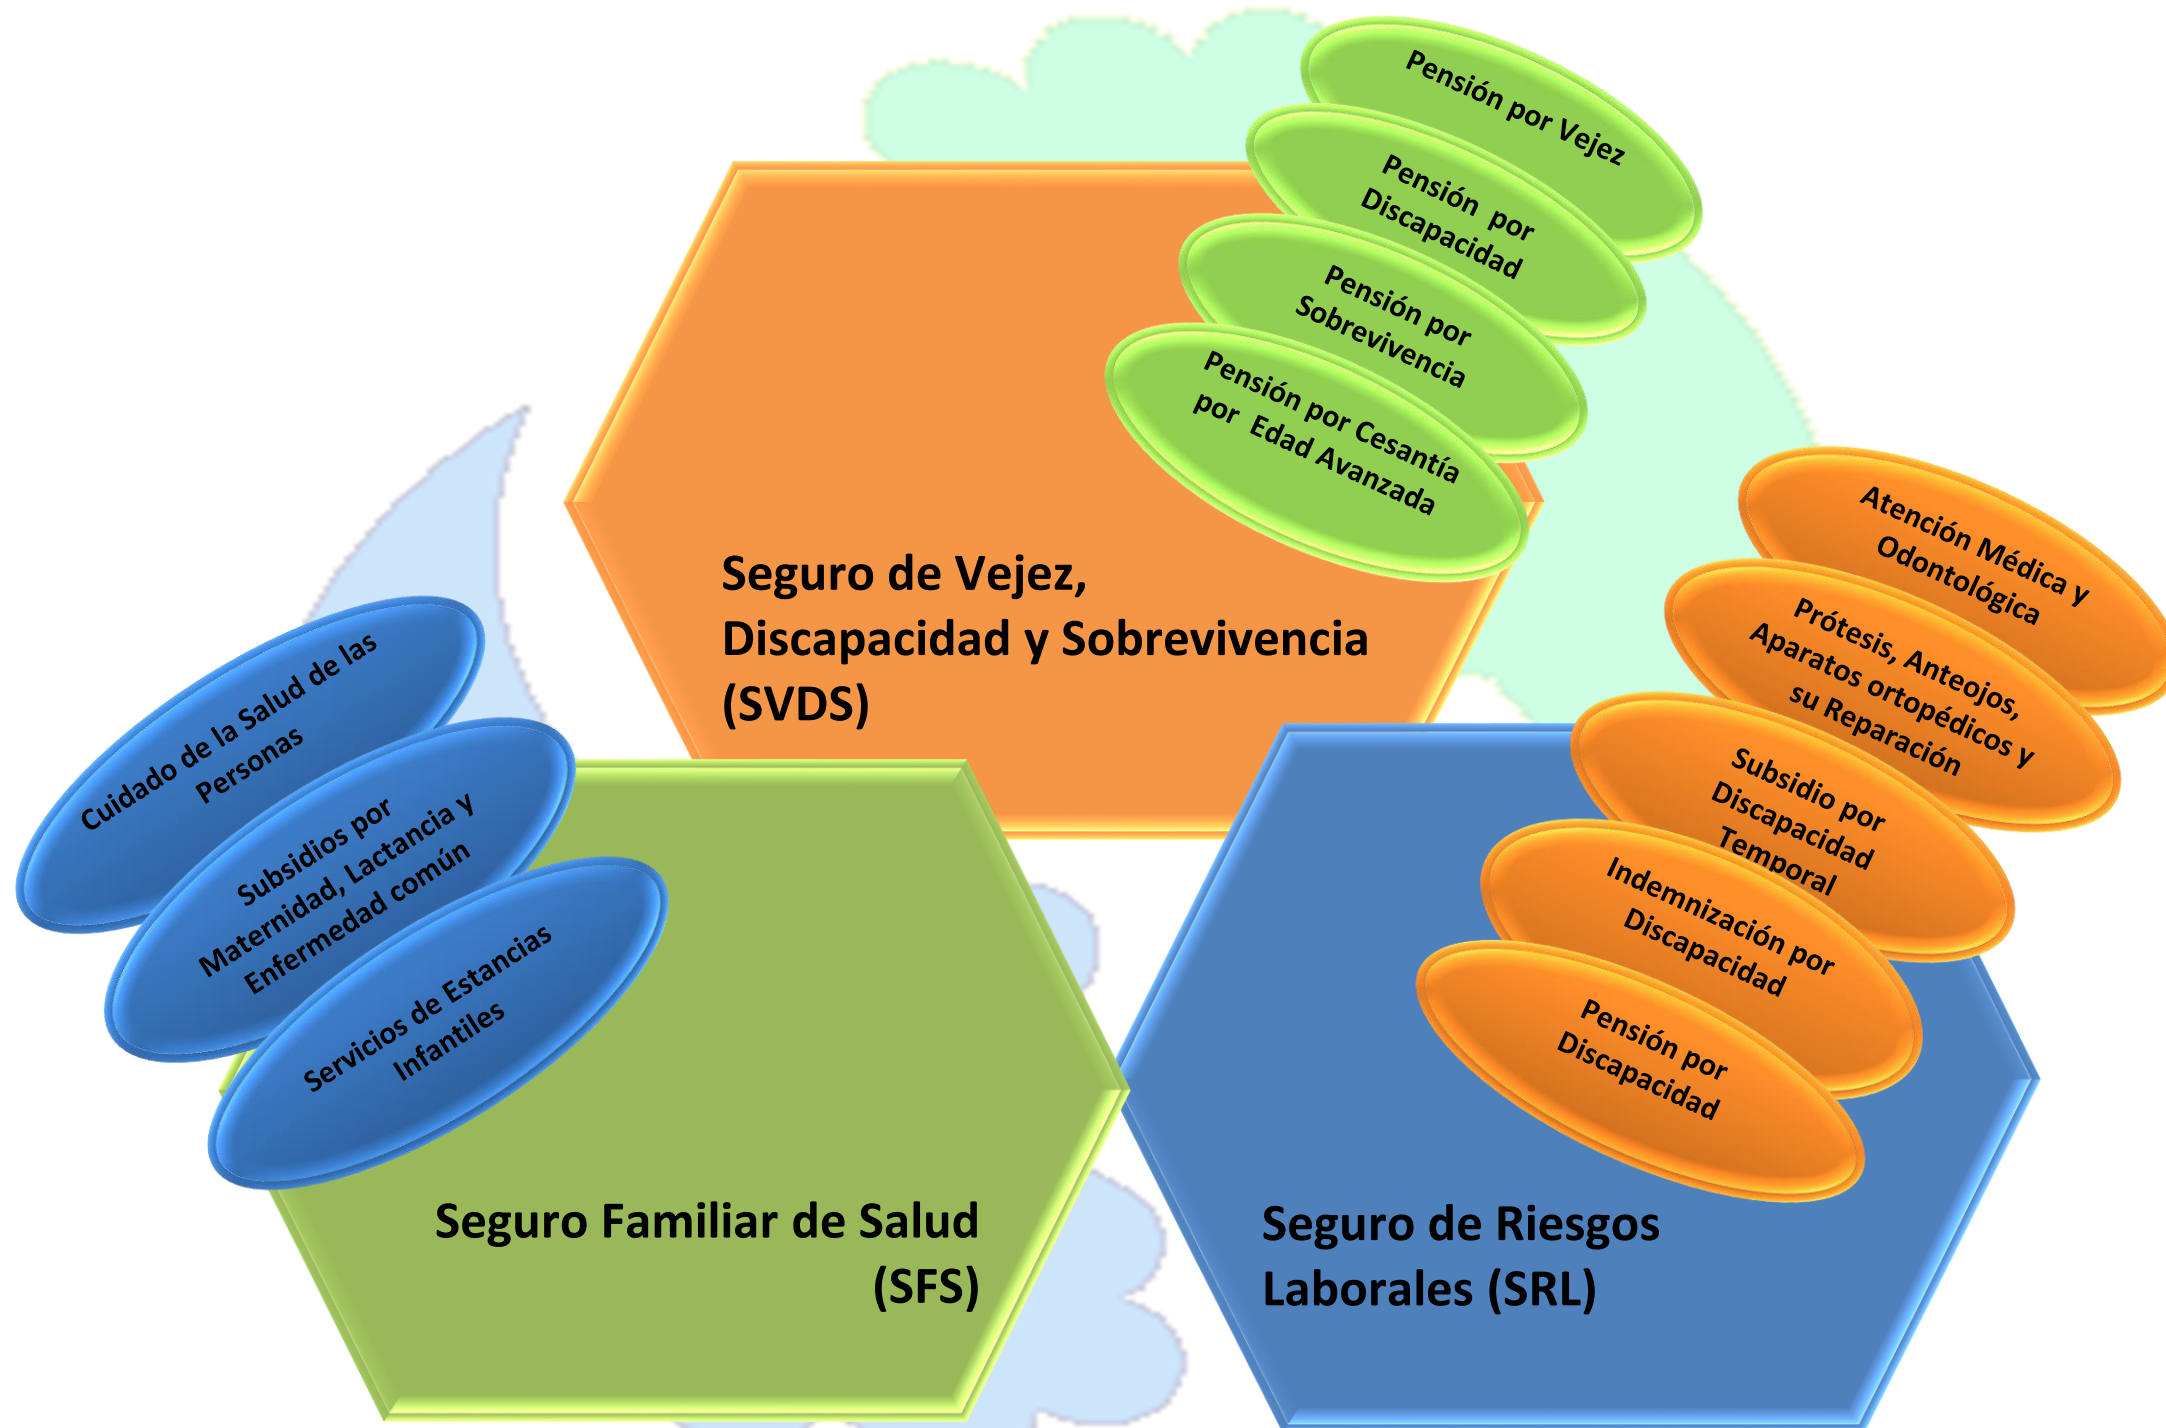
Pensión por Vejez

Pensión por Discapacidad

Pensión por Sobrevivencia

Pensión por Cesantía por Edad Avanzada

Seguro de Vejez, Discapacidad y Sobrevivencia (SVDS)

Cuidado de la Salud de las Personas

Subsidios por Maternidad, Lactancia y Enfermedad común

Servicios de Estancias Infantiles

Seguro Familiar de Salud (SFS)

Atención Médica y Odontológica

Prótesis, Anteojos, Aparatos ortopédicos y su Reparación

Subsidio por Discapacidad Temporal

Indemnización por Discapacidad

Pensión por Discapacidad

Seguro de Riesgos Laborales (SRL)